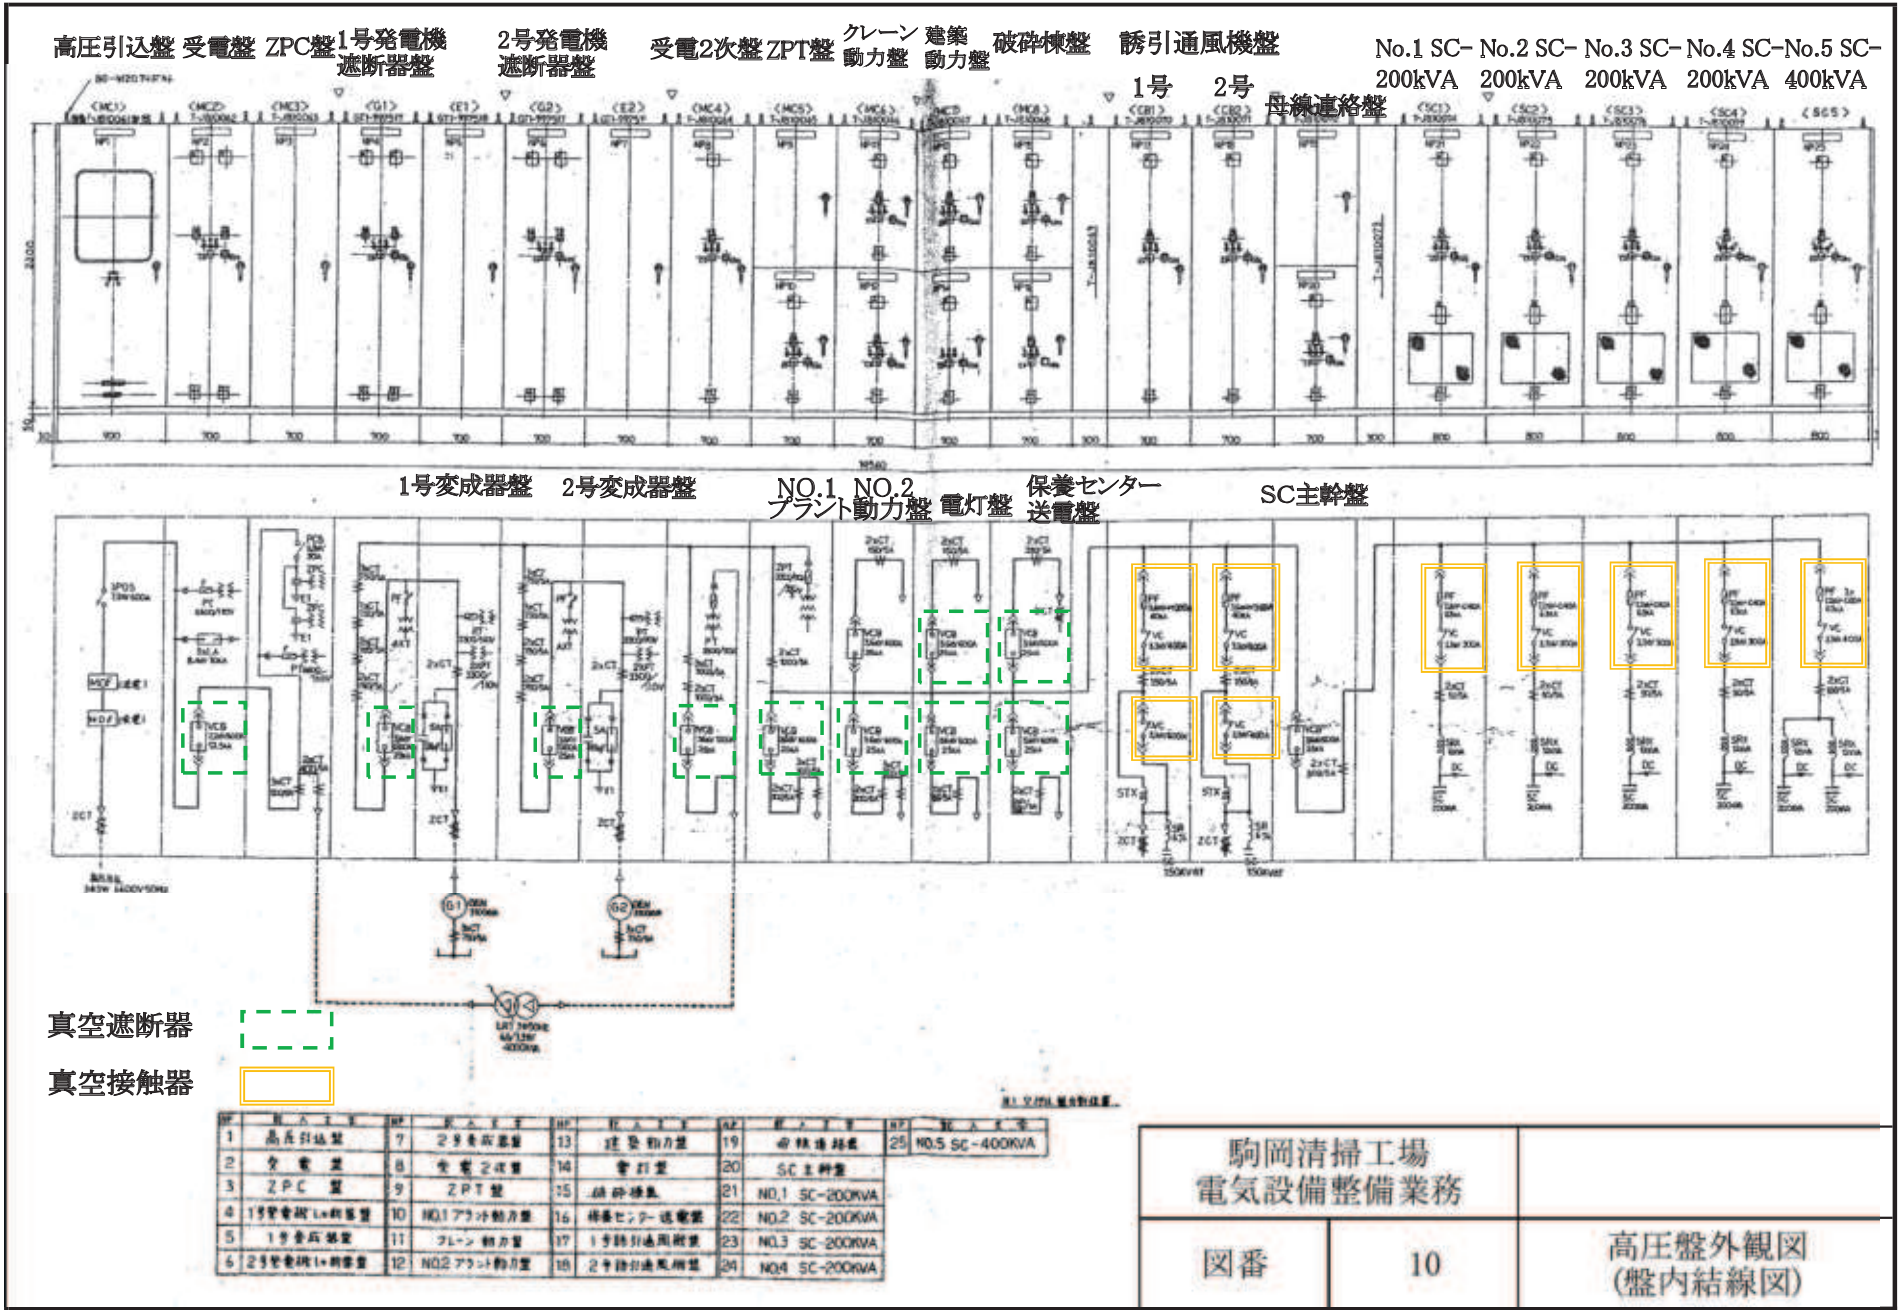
高圧引込盤 受電盤 ZPC盤 1号発電機遮断器盤 2号発電機遮断器盤 受電2次盤 ZPT盤 クレーン動力盤 建築動力盤 破砕棟盤 誘引通風機盤 1号 2号 母線連絡盤 No.1 SC-200kVA No.2 SC-200kVA No.3 SC-200kVA No.4 SC-200kVA No.5 SC-400kVA

1号変成器盤 2号変成器盤 NO.1 NO.2 プラント動力盤 電灯盤 保養センター送電盤 SC主幹盤

真空遮断器

真空接触器

| NO | 名称 | NO | 名称 | NO | 名称 | NO | 名称 | NO | 名称 |
|---|---|---|---|---|---|---|---|---|---|
| 1 | 高圧引込盤 | 7 | 2号変成器盤 | 13 | 建築動力盤 | 19 | 母線連絡盤 | 25 | NO.5 SC-400KVA |
| 2 | 受電盤 | 8 | 受電2次盤 | 14 | 電灯盤 | 20 | SC主幹盤 | | |
| 3 | ZPC盤 | 9 | ZPT盤 | 15 | 破砕棟盤 | 21 | NO.1 SC-200KVA | | |
| 4 | 1号発電機遮断器盤 | 10 | NO.1プラント動力盤 | 16 | 保養センター送電盤 | 22 | NO.2 SC-200KVA | | |
| 5 | 1号変成器盤 | 11 | クレーン動力盤 | 17 | 1号誘引通風機盤 | 23 | NO.3 SC-200KVA | | |
| 6 | 2号発電機遮断器盤 | 12 | NO.2プラント動力盤 | 18 | 2号誘引通風機盤 | 24 | NO.4 SC-200KVA | | |

駒岡清掃工場
電気設備整備業務

図番 10

高圧盤外観図
(盤内結線図)